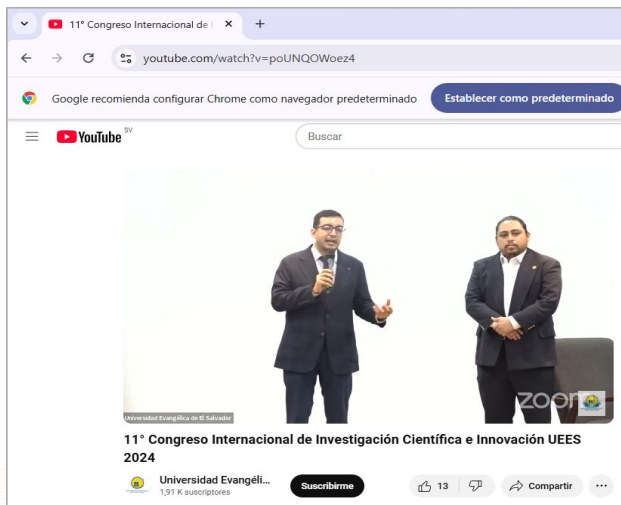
11° Congreso Internacional de I ×
+
youtube.com/watch?v=poUNQOWoez4
Google recomienda configurar Chrome como navegador predeterminado
Establecer como predeterminado
YouTube SV
Buscar
Universidad Evangélica de El Salvador
zoom
11° Congreso Internacional de Investigación Científica e Innovación UEES 2024
Universidad Evangéli...
1,91 K suscriptores
Suscribirme
13
Compartir
...